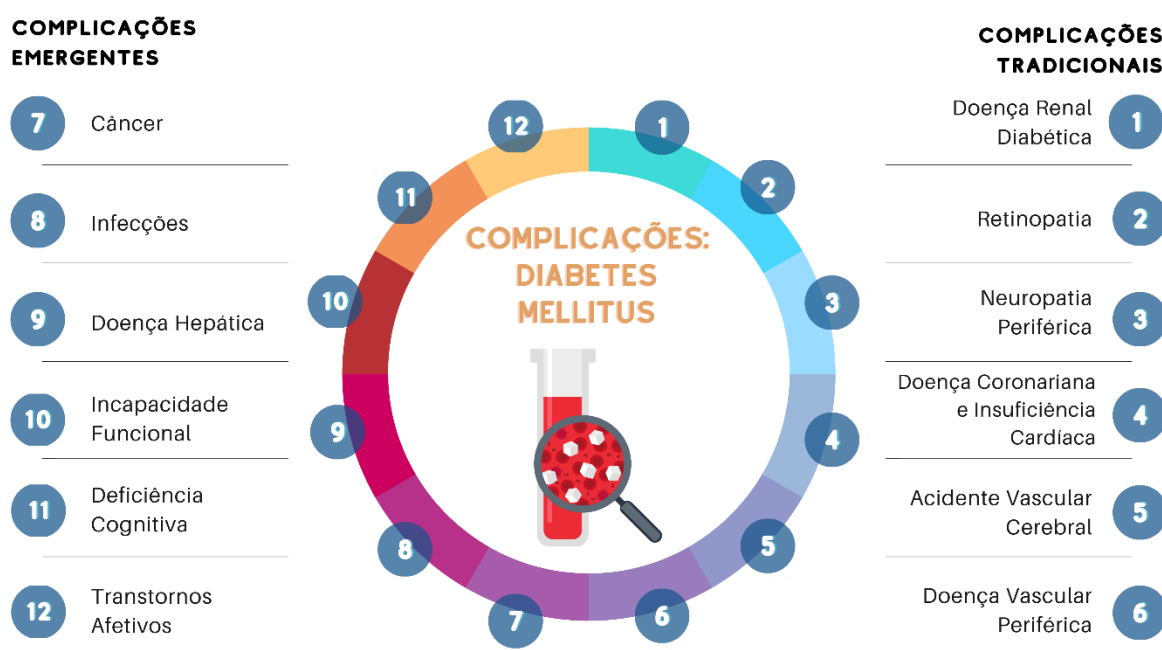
COMPLICAÇÕES EMERGENTES

7 Câncer

8 Infecções

9 Doença Hepática

10 Incapacidade Funcional

11 Deficiência Cognitiva

12 Transtornos Afetivos

COMPLICAÇÕES TRADICIONAIS

Doença Renal Diabética 1

Retinopatia 2

Neuropatia Periférica 3

Doença Coronariana e Insuficiência Cardíaca 4

Acidente Vascular Cerebral 5

Doença Vascular Periférica 6

COMPLICAÇÕES: DIABETES MELLITUS

12 1 2 3 4 5 6 7 8 9 10 11